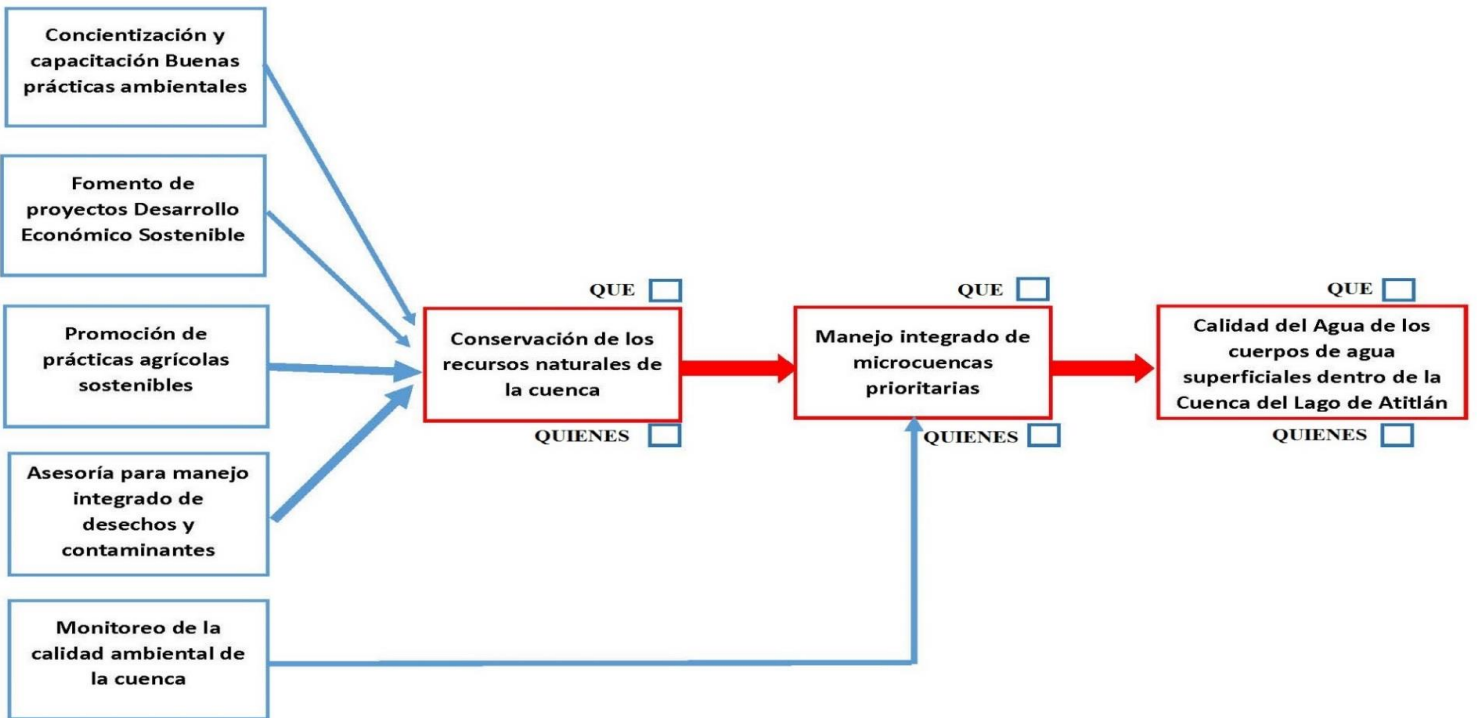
Concientización y capacitación Buenas prácticas ambientales

Fomento de proyectos Desarrollo Económico Sostenible

Promoción de prácticas agrícolas sostenibles

Asesoría para manejo integrado de desechos y contaminantes

Monitoreo de la calidad ambiental de la cuenca

QUE

Conservación de los recursos naturales de la cuenca

QUIENES

QUE

Manejo integrado de microcuencas prioritarias

QUIENES

QUE

Calidad del Agua de los cuerpos de agua superficiales dentro de la Cuenca del Lago de Atitlán

QUIENES